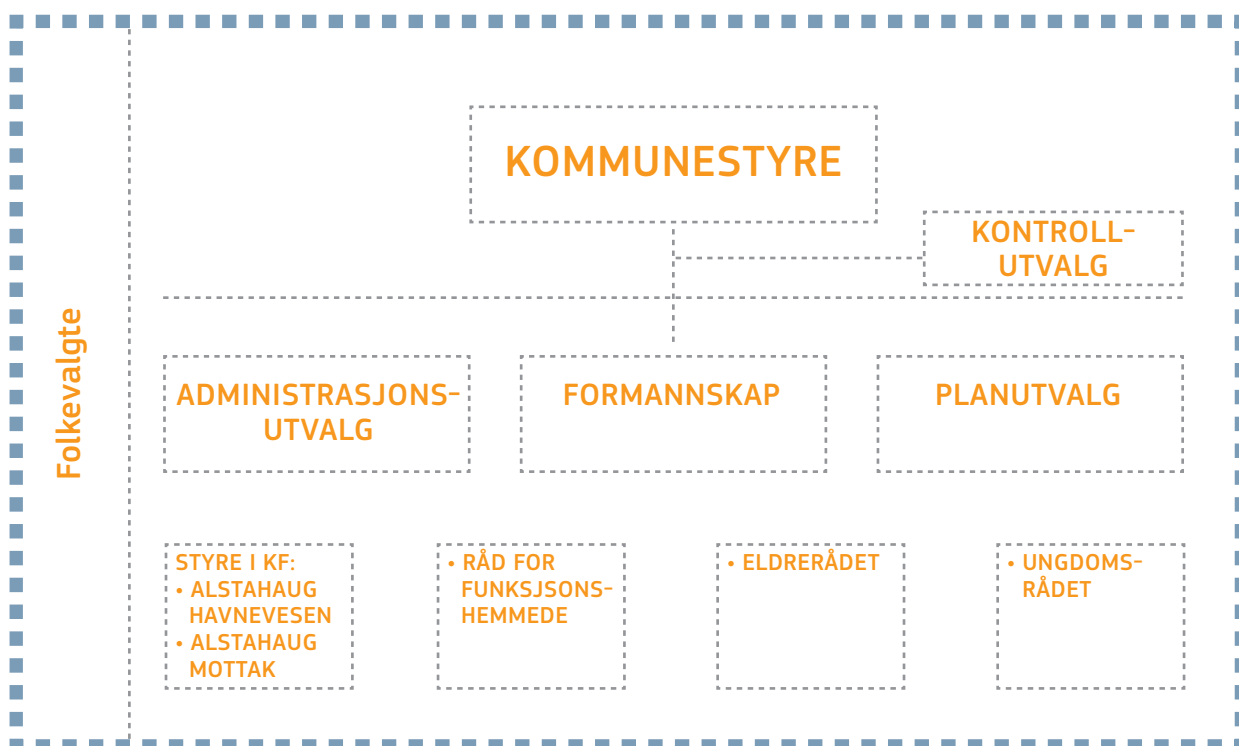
Folkevalgte

KOMMUNESTYRE

KONTROLL-UTVALG

ADMINISTRASJONS-UTVALG

FORMANNSKAP

PLANUTVALG

STYRE I KF:
• ALSTAHAUG HAVNEVESEN
• ALSTAHAUG MOTTAK

• RÅD FOR FUNKSJSONSHEMMEDE

• ELDRERÅDET

• UNGDOMSRÅDET